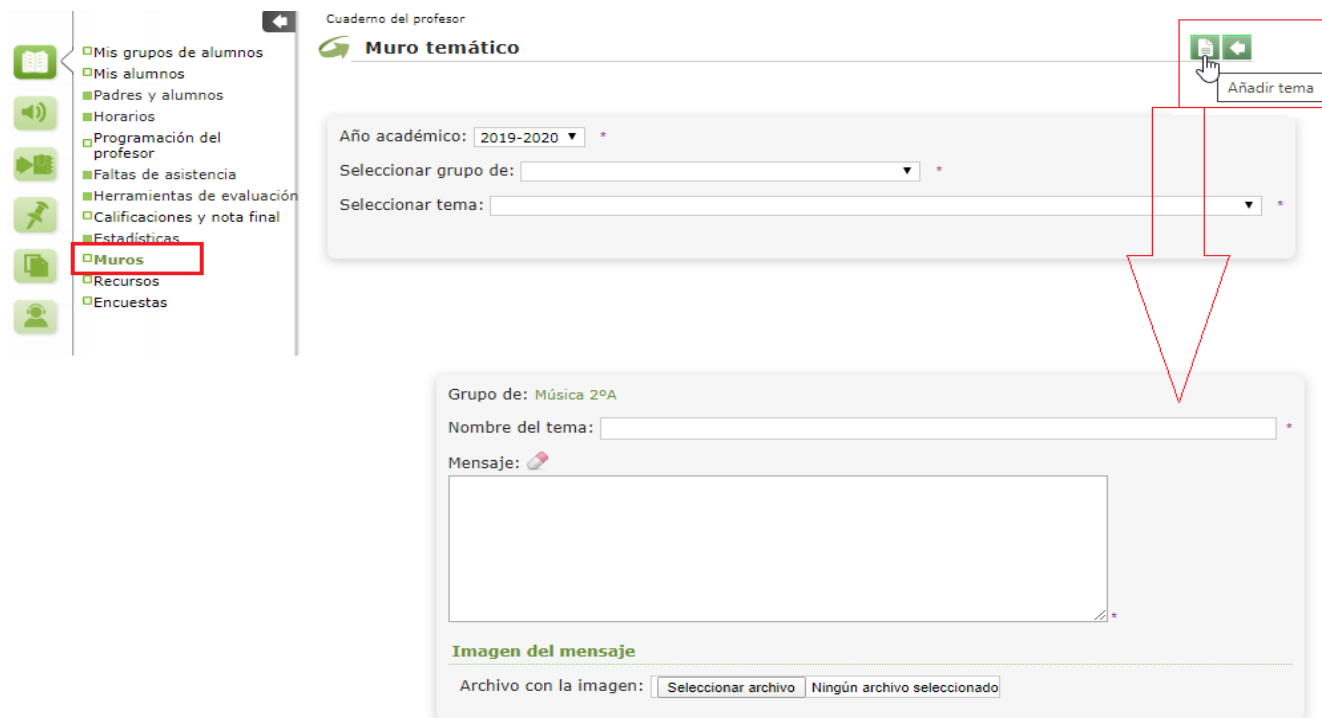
Mis grupos de alumnos
Mis alumnos
Padres y alumnos
Horarios
Programación del profesor
Faltas de asistencia
Herramientas de evaluación
Calificaciones y nota final
Estadísticas
Muros
Recursos
Encuestas

Cuaderno del profesor
Muro temático

Añadir tema

Año académico: 2019-2020 *
Seleccionar grupo de: *
Seleccionar tema: *

Grupo de: Música 2ºA
Nombre del tema: *
Mensaje: *

Imagen del mensaje
Archivo con la imagen: Seleccionar archivo Ningún archivo seleccionado